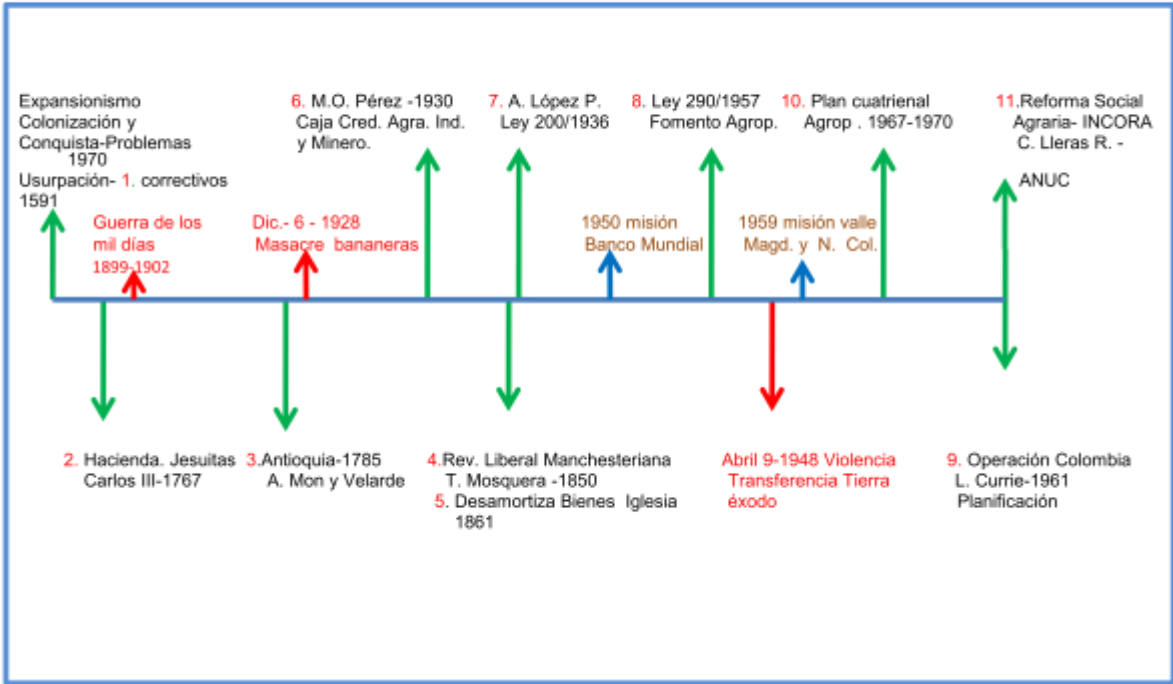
Expansionismo
Colonización y
Conquista-Problemas
1970
Usurpación- 1. correctivos
1591

Guerra de los
mil días
1899-1902

Dic.- 6 - 1928
Masacre bananeras

6. M.O. Pérez -1930
Caja Cred. Agra. Ind.
y Minero.

7. A. López P.
Ley 200/1936

1950 misión
Banco Mundial

8. Ley 290/1957
Fomento Agrop.

1959 misión valle
Magd. y N. Col.

10. Plan cuatrienal
Agrop . 1967-1970

11. Reforma Social
Agraria- INCORA
C. Lleras R. -
ANUC

2. Hacienda. Jesuitas
Carlos III-1767

3. Antioquia-1785
A. Mon y Velarde

4. Rev. Liberal Manchesteriana
T. Mosquera -1850
5. Desamortiza Bienes Iglesia
1861

Abril 9-1948 Violencia
Transferencia Tierra
éxodo

9. Operación Colombia
L. Currie-1961
Planificación